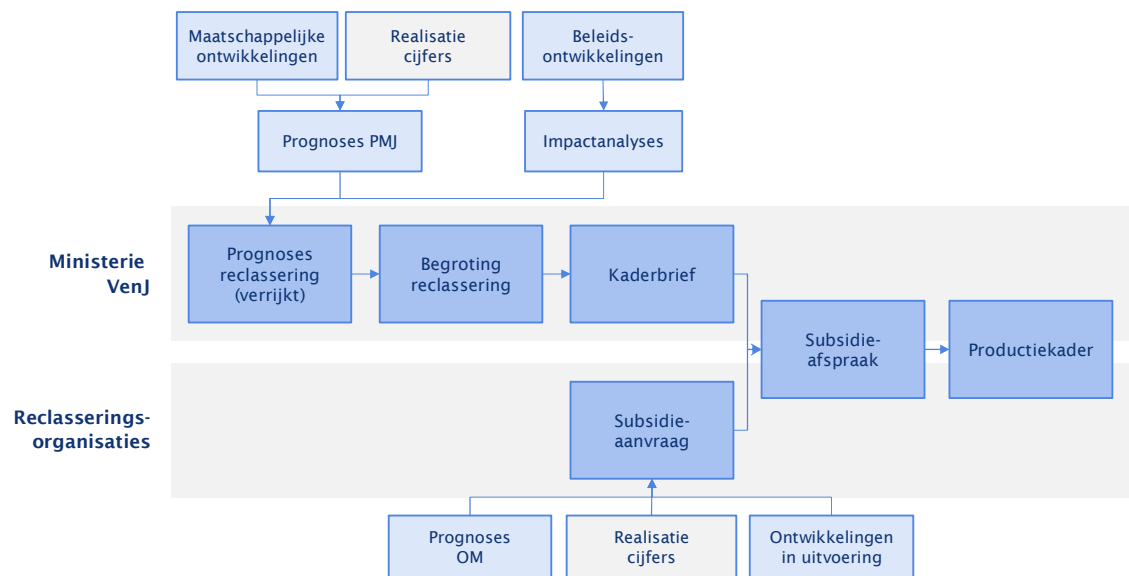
Maatschappelijke ontwikkelingen

Realisatie cijfers

Beleids-ontwikkelingen

Prognoses PMJ

Impactanalyses

Ministerie VenJ

Prognoses reclassering (verrijkt)

Begroting reclassering

Kaderbrief

Subsidie-afspraak

Productiekader

Reclasserings-organisaties

Subsidie-aanvraag

Prognoses OM

Realisatie cijfers

Ontwikkelingen in uitvoering